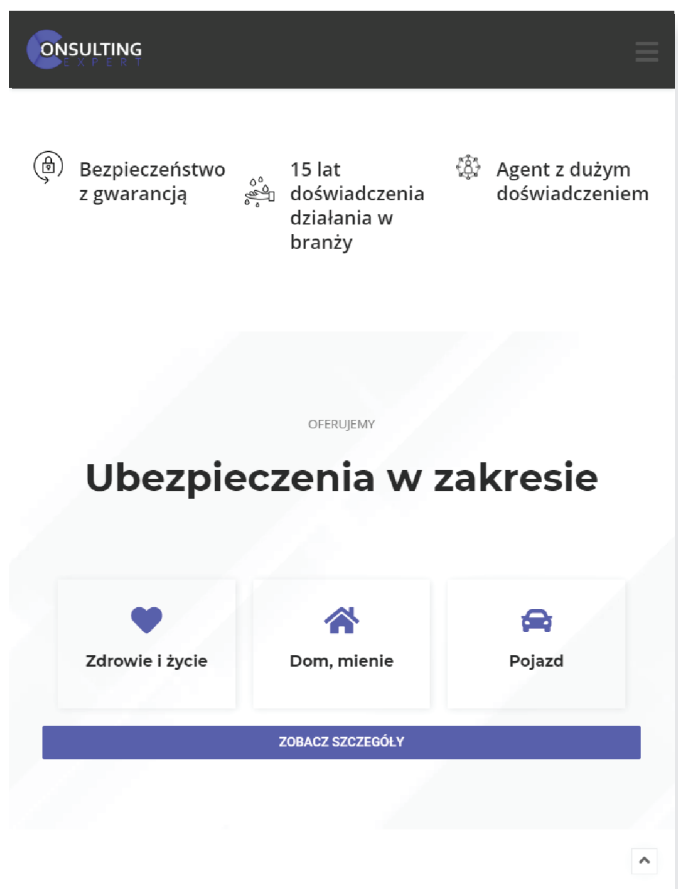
CONSULTING
EXPERT

Bezpieczeństwo z gwarancją

15 lat doświadczenia działania w branży

Agent z dużym doświadczeniem

OFERUJEMY

Ubezpieczenia w zakresie

Zdrowie i życie

Dom, mienie

Pojazd

ZOBACZ SZCZEGÓŁY